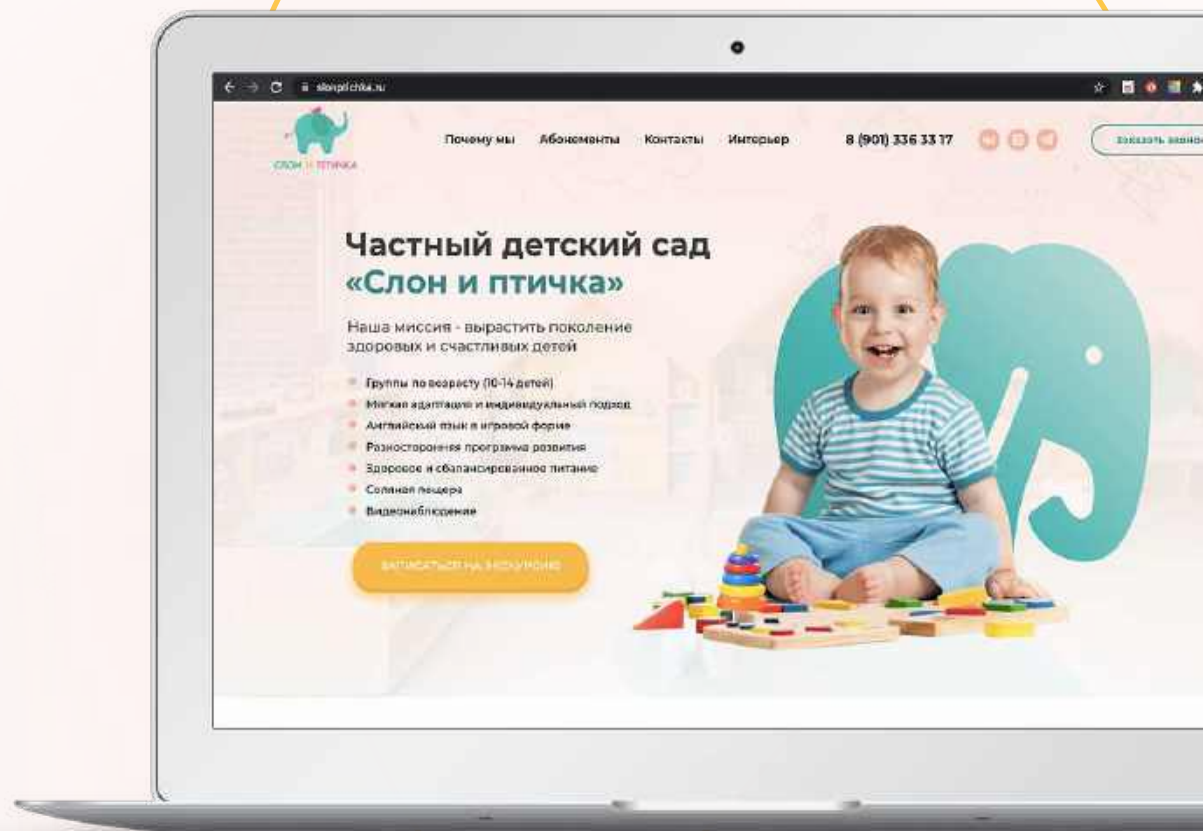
slonptichka.ru

СЛОН И ПТИЧКА

Почему мы Абонементы Контакты Интерьер 8 (901) 336 33 17 Заказать звонок

Частный детский сад «Слон и птичка»

Наша миссия - вырастить поколение здоровых и счастливых детей

Группы по возрасту (10-14 детей)
Мягкая адаптация и индивидуальный подход
Английский язык в игровой форме
Разносторонняя программа развития
Здоровое и сбалансированное питание
Соляная пещера
Видеонаблюдение

ЗАПИСАТЬСЯ НА ЭКСКУРСИЮ